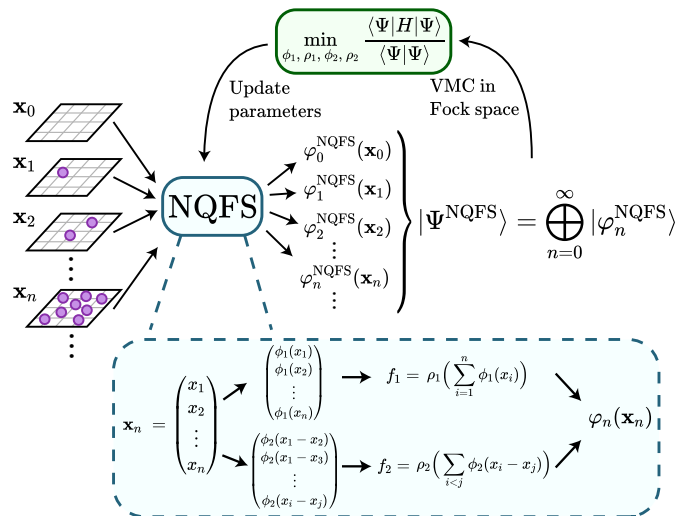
$\min_{\phi_1,\rho_1,\phi_2,\rho_2} \frac{\langle\Psi|H|\Psi\rangle}{\langle\Psi|\Psi\rangle}$

Update parameters

VMC in Fock space

$\mathbf{x}_0$

$\mathbf{x}_1$

$\mathbf{x}_2$

$\vdots$

$\mathbf{x}_n$

$\vdots$

NQFS

$\varphi_0^{\text{NQFS}}(\mathbf{x}_0)$
$\varphi_1^{\text{NQFS}}(\mathbf{x}_1)$
$\varphi_2^{\text{NQFS}}(\mathbf{x}_2)$
$\vdots$
$\varphi_n^{\text{NQFS}}(\mathbf{x}_n)$
$\vdots$

$|\Psi^{\text{NQFS}}\rangle = \bigoplus_{n=0}^{\infty} |\varphi_n^{\text{NQFS}}\rangle$

$\mathbf{x}_n = \begin{pmatrix} x_1 \\ x_2 \\ \vdots \\ x_n \end{pmatrix}$

$\begin{pmatrix} \phi_1(x_1) \\ \phi_1(x_2) \\ \vdots \\ \phi_1(x_n) \end{pmatrix}$

$f_1 = \rho_1\Big(\sum_{i=1}^{n} \phi_1(x_i)\Big)$

$\begin{pmatrix} \phi_2(x_1-x_2) \\ \phi_2(x_1-x_3) \\ \vdots \\ \phi_2(x_i-x_j) \end{pmatrix}$

$f_2 = \rho_2\Big(\sum_{i<j} \phi_2(x_i-x_j)\Big)$

$\varphi_n(\mathbf{x}_n)$